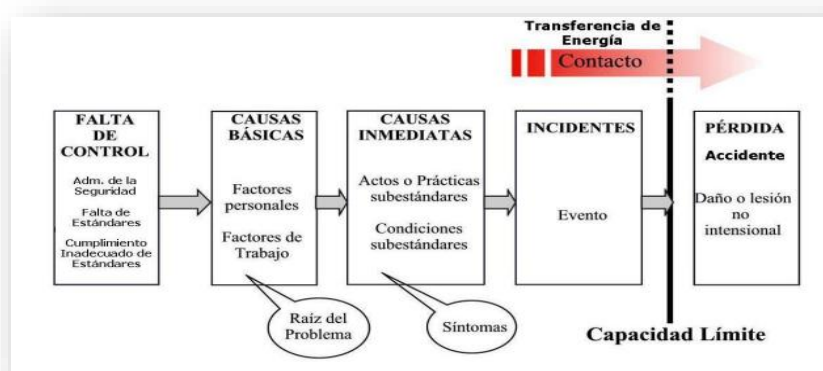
Transferencia de Energía

Contacto

FALTA DE CONTROL

Adm. de la Seguridad

Falta de Estándares

Cumplimiento Inadecuado de Estándares

CAUSAS BÁSICAS

Factores personales

Factores de Trabajo

CAUSAS INMEDIATAS

Actos o Prácticas subestándares

Condiciones subestándares

INCIDENTES

Evento

PÉRDIDA

Accidente

Daño o lesión no intensional

Raíz del Problema

Síntomas

Capacidad Límite